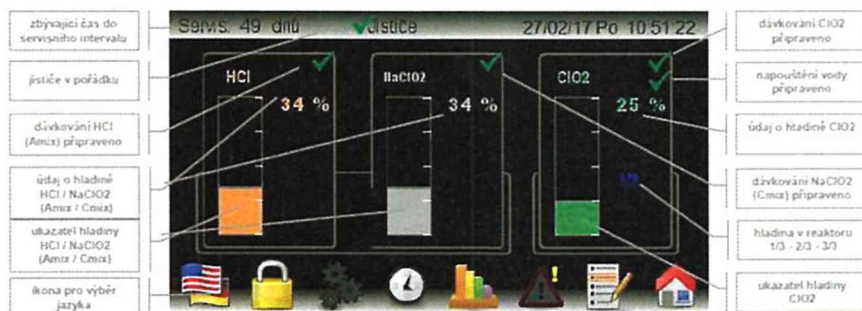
zbývající čas do servisního intervalu

jističe v pořádku

dávkování HCl (Amix) připraveno

údaj o hladině HCl / NaClO2 (Amix / Cmix)

ukazatel hladiny HCl / NaClO2 (Amix / Cmix)

ikona pro výběr jazyka

Servis: 49 dnů

jističe

27/02/17 Po 10:51:22

HCl

34 %

NaClO2

34 %

ClO2

25 %

dávkování ClO2 připraveno

napouštění vody připraveno

údaj o hladině ClO2

dávkování NaClO2 (Cmix) připraveno

hladina v reaktoru 1/3 - 2/3 - 3/3

ukazatel hladiny ClO2